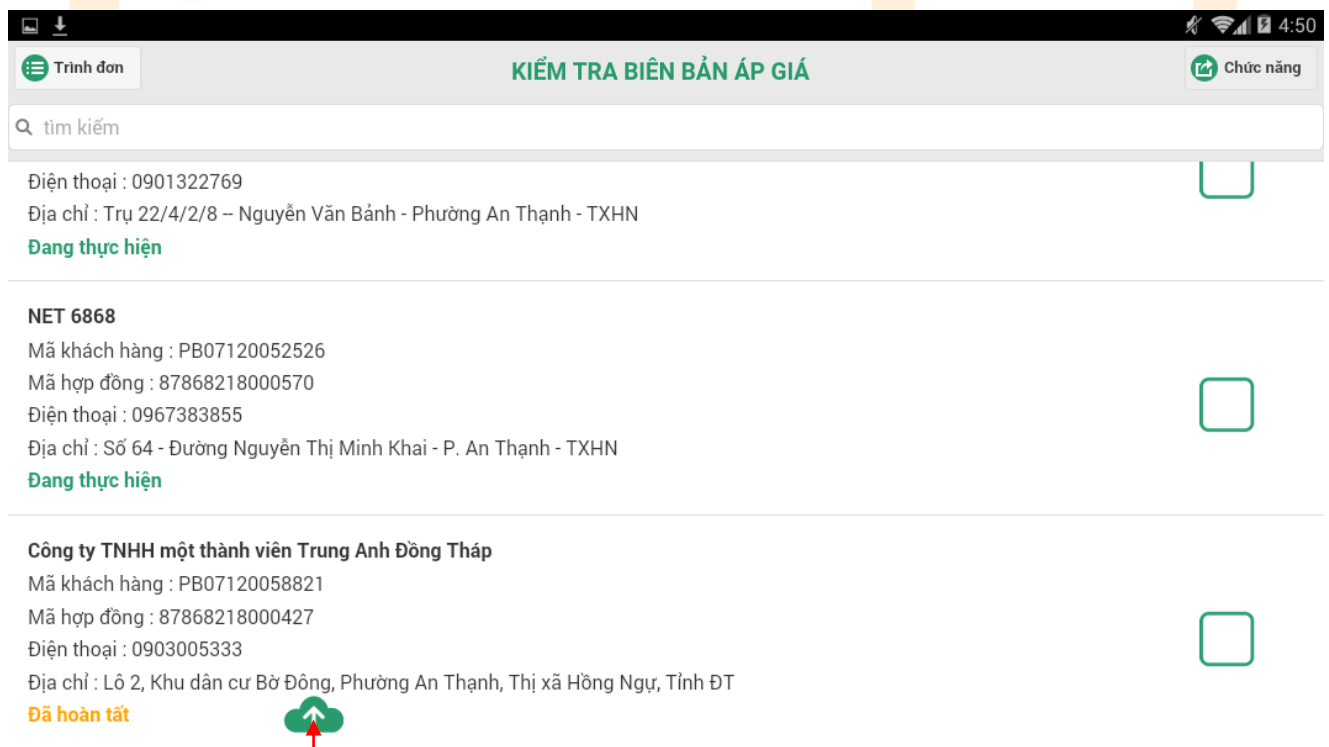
4:50

Trình đơn

KIỂM TRA BIÊN BẢN ÁP GIÁ

Chức năng

tìm kiếm

Điện thoại : 0901322769
Địa chỉ : Trụ 22/4/2/8 -- Nguyễn Văn Bảnh - Phường An Thạnh - TXHN
Đang thực hiện

NET 6868
Mã khách hàng : PB07120052526
Mã hợp đồng : 87868218000570
Điện thoại : 0967383855
Địa chỉ : Số 64 - Đường Nguyễn Thị Minh Khai - P. An Thạnh - TXHN
Đang thực hiện

Công ty TNHH một thành viên Trung Anh Đồng Tháp
Mã khách hàng : PB07120058821
Mã hợp đồng : 87868218000427
Điện thoại : 0903005333
Địa chỉ : Lô 2, Khu dân cư Bờ Đông, Phường An Thạnh, Thị xã Hồng Ngự, Tỉnh ĐT
Đã hoàn tất